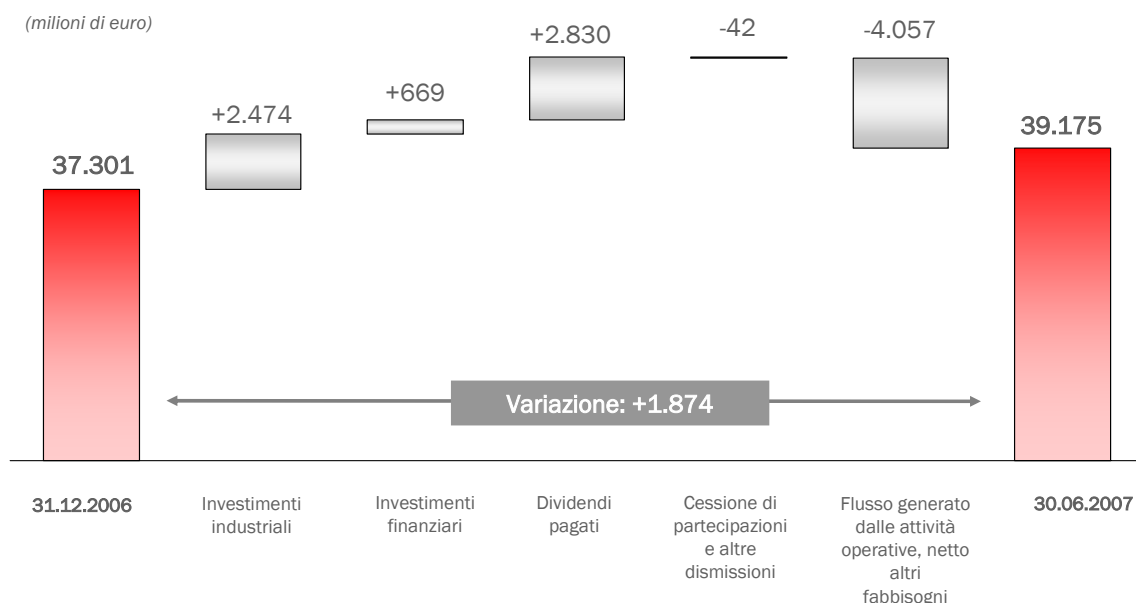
(milioni di euro)

37.301

+2.474

+669

+2.830

-42

-4.057

39.175

Variazione: +1.874

31.12.2006

Investimenti industriali

Investimenti finanziari

Dividendi pagati

Cessione di partecipazioni e altre dismissioni

Flusso generato dalle attività operative, netto altri fabbisogni

30.06.2007